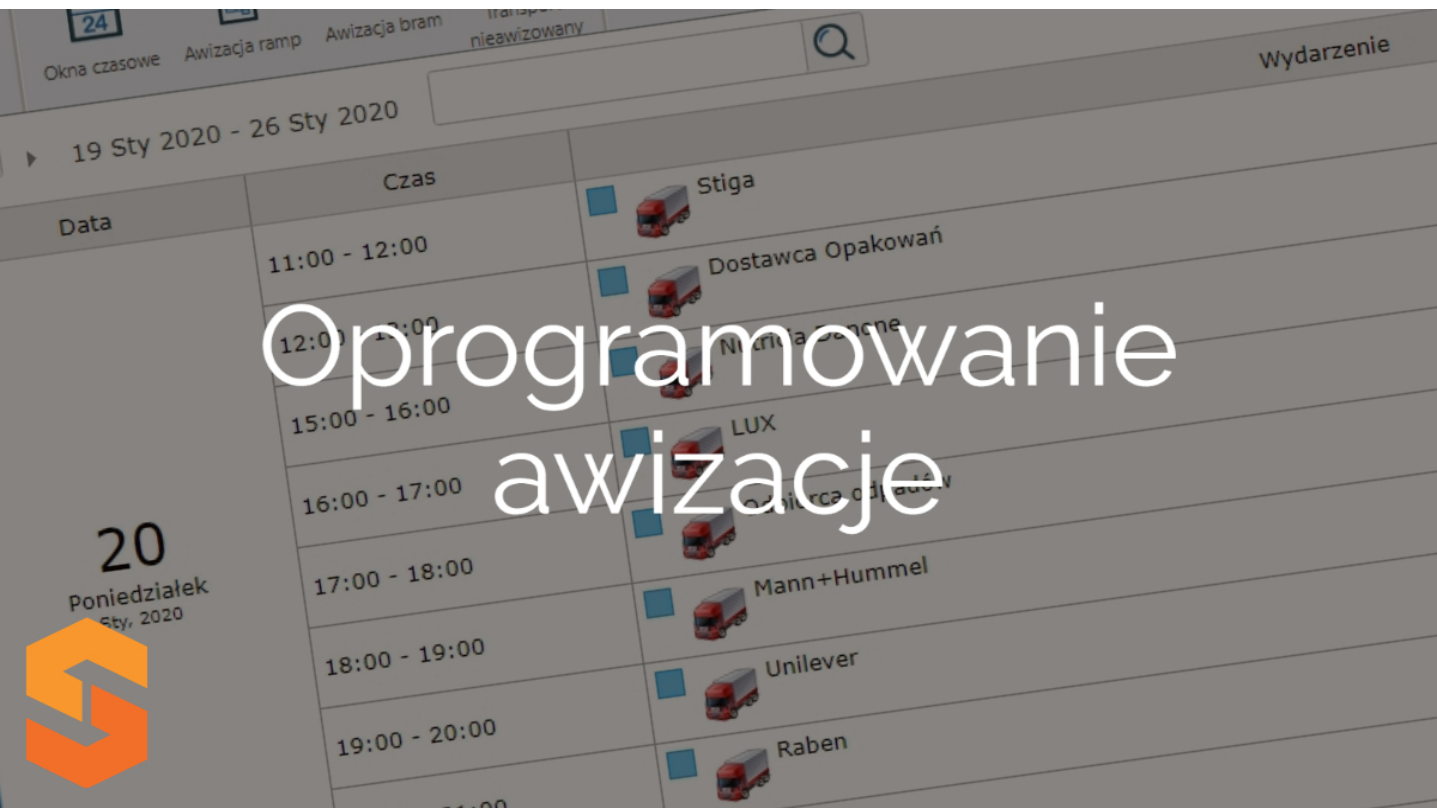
24

Okna czasowe
Awizacja ramp
Awizacja bram
Transport nieawizowany

19 Sty 2020 - 26 Sty 2020

Wydarzenie

| Data | Czas | |
|---|---|---|
| 20 Poniedziałek Sty, 2020 | 11:00 - 12:00 | Stiga |
| | 12:00 - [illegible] | Dostawca Opakowań |
| | 15:00 - 16:00 | Nutricia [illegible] |
| | 16:00 - 17:00 | LUX |
| | 17:00 - 18:00 | Odbiorca odpadów |
| | 18:00 - 19:00 | Mann+Hummel |
| | 19:00 - 20:00 | Unilever |
| | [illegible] | Raben |

Oprogramowanie awizacje